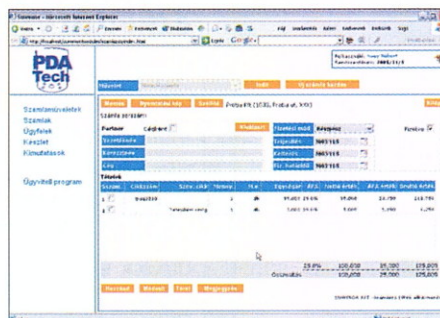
Szamlazo - Microsoft Internet Explorer

PDA Tech

Számlasorszám
Számlák
Ügyfelek
Készlet
Kimutatások

Ügyviteli program

Számla szerzeti

Partner
Cégkeres

Fizetési mód Készpénz
Teljesítés
Kelte
Fiz. határidő

Tételek

Összesen:

Rögzítés
Mentés
Törlés
Nyomtatás